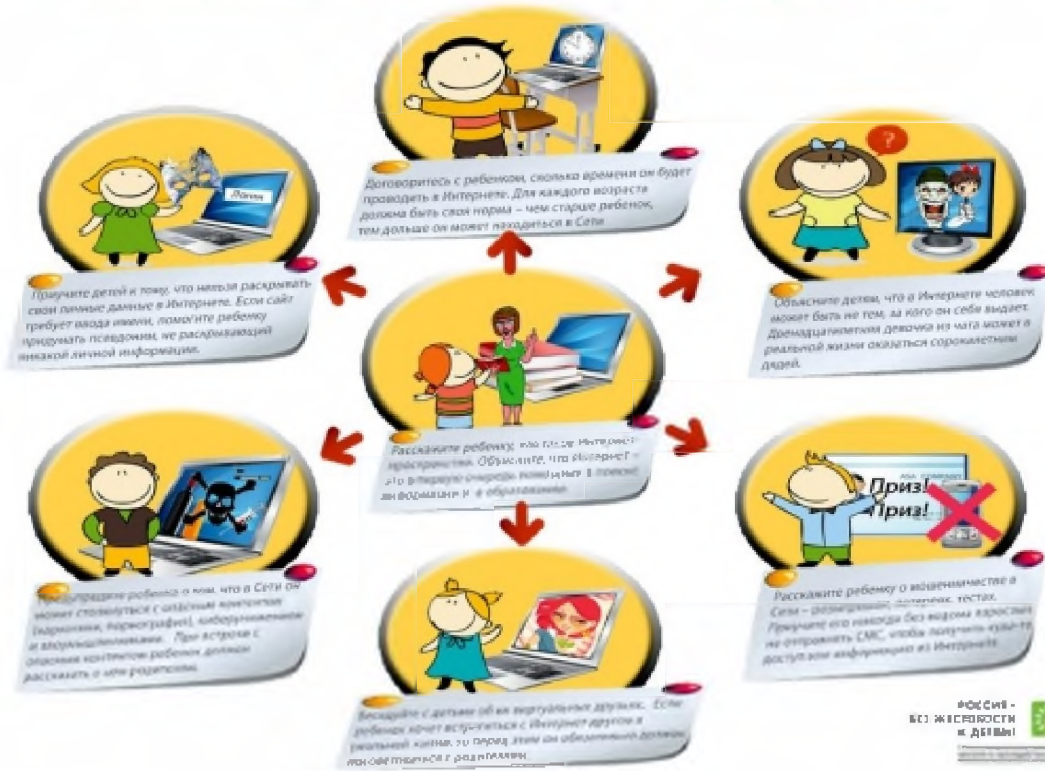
Договоритесь с ребенком, сколько времени он будет проводить в Интернете. Для каждого возраста должна быть своя норма – чем старше ребенок, тем дольше он может находиться в Сети

Логин

Приучите детей к тому, что нельзя раскрывать свои личные данные в Интернете. Если сайт требует ввода имени, помогите ребенку придумать псевдоним, не раскрывающий никакой личной информации.

Объясните детям, что в Интернете человек может быть не тем, за кого он себя выдает. Двенадцатилетняя девочка из чата может в реальной жизни оказаться сорокалетним дядей.

Расскажите ребенку, что такое Интернет-пространство. Объясните, что Интернет – это в первую очередь помощник в поиске информации и в образовании.

Предупредите ребенка о том, что в Сети он может столкнуться с опасным контентом (наркотики, порнография), кибербуллингом и злоумышленниками. При встрече с опасным контентом ребенок должен рассказать о нем родителям.

Приз! Приз!

Расскажите ребенку о мошенничестве в Сети – розыгрышах, лотереях, тестах. Приучите его никогда без ведома взрослых не отправлять СМС, чтобы получить какую-то доступ или информацию из Интернета.

Беседуйте с детьми об их виртуальных друзьях. Если ребенок хочет встретиться с Интернет-другом в реальной жизни, то перед этим он обязательно должен посоветоваться с родителями.

РОССИЯ - БЕЗ ЖЕСТОКОСТИ К ДЕТЯМ!